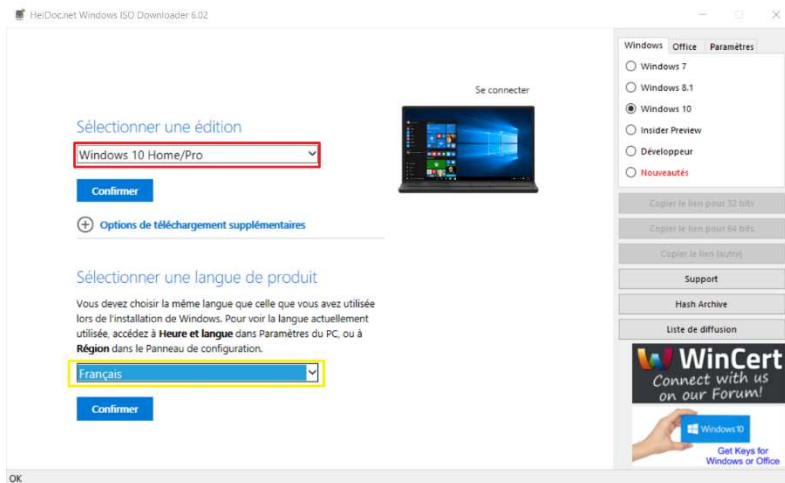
HeiDoc.net Windows ISO Downloader 6.02

Se connecter

Sélectionner une édition

Windows 10 Home/Pro

Confirmer

Options de téléchargement supplémentaires

Sélectionner une langue de produit

Vous devez choisir la même langue que celle que vous avez utilisée lors de l'installation de Windows. Pour voir la langue actuellement utilisée, accédez à **Heure et langue** dans Paramètres du PC, ou à **Région** dans le Panneau de configuration.

Français

Confirmer

Windows | Office | Paramètres

Windows 7
Windows 8.1
Windows 10
Insider Preview
Développeur
Nouveautés

Copier le lien pour 32 bits
Copier le lien pour 64 bits
Copier le lien (autre)
Support
Hash Archive
Liste de diffusion

WinCert
Connect with us on our Forum!
Windows 10
Get Keys for Windows or Office

OK